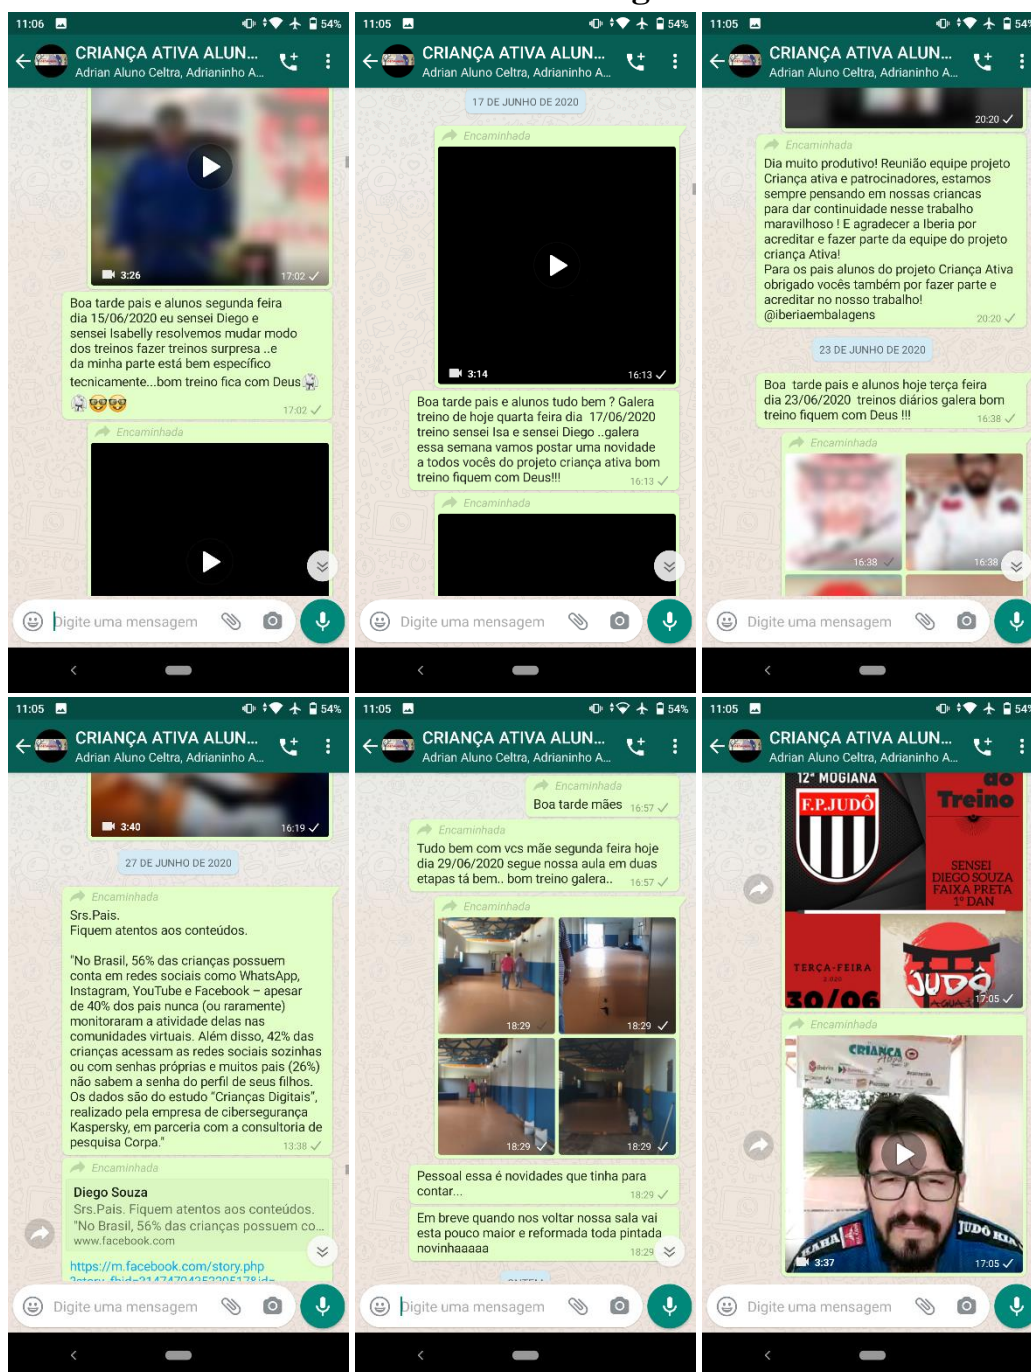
11:06 54%
CRIANÇA ATIVA ALUN...
Adrian Aluno Celtra, Adrianinho A...

3:26 17:02

Boa tarde pais e alunos segunda feira dia 15/06/2020 eu sensei Diego e sensei Isabelly resolvemos mudar modo dos treinos fazer treinos surpresa ..e da minha parte está bem específico tecnicamente...bom treino fica com Deus 17:02

Encaminhada

Digite uma mensagem

11:05 54%
CRIANÇA ATIVA ALUN...
Adrian Aluno Celtra, Adrianinho A...

17 DE JUNHO DE 2020

Encaminhada

3:14 16:13

Boa tarde pais e alunos tudo bem ? Galera treino de hoje quarta feira dia 17/06/2020 treino sensei Isa e sensei Diego ..galera essa semana vamos postar uma novidade a todos vocês do projeto criança ativa bom treino fiquem com Deus!!! 16:13

Encaminhada

Digite uma mensagem

11:05 54%
CRIANÇA ATIVA ALUN...
Adrian Aluno Celtra, Adrianinho A...

20:20

Encaminhada

Dia muito produtivo! Reunião equipe projeto Criança ativa e patrocinadores, estamos sempre pensando em nossas criancas para dar continuidade nesse trabalho maravilhoso ! E agradecer a Iberia por acreditar e fazer parte da equipe do projeto criança Ativa!
Para os pais alunos do projeto Criança Ativa obrigado vocês também por fazer parte e acreditar no nosso trabalho!
@iberiaembalagens 20:20

23 DE JUNHO DE 2020

Boa tarde pais e alunos hoje terça feira dia 23/06/2020 treinos diários galera bom treino fiquem com Deus !!! 16:38

Encaminhada

16:38 16:38

Digite uma mensagem

11:05 54%
CRIANÇA ATIVA ALUN...
Adrian Aluno Celtra, Adrianinho A...

3:40 16:19

27 DE JUNHO DE 2020

Encaminhada

Srs.Pais.
Fiquem atentos aos conteúdos.

"No Brasil, 56% das crianças possuem conta em redes sociais como WhatsApp, Instagram, YouTube e Facebook – apesar de 40% dos pais nunca (ou raramente) monitoraram a atividade delas nas comunidades virtuais. Além disso, 42% das crianças acessam as redes sociais sozinhas ou com senhas próprias e muitos pais (26%) não sabem a senha do perfil de seus filhos. Os dados são do estudo "Crianças Digitais", realizado pela empresa de cibersegurança Kaspersky, em parceria com a consultoria de pesquisa Corpa." 13:38

Encaminhada

Diego Souza
Srs.Pais. Fiquem atentos aos conteúdos. "No Brasil, 56% das crianças possuem co...
www.facebook.com

https://m.facebook.com/story.php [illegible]

Digite uma mensagem

11:05 54%
CRIANÇA ATIVA ALUN...
Adrian Aluno Celtra, Adrianinho A...

Encaminhada
Boa tarde mães 16:57

Encaminhada
Tudo bem com vcs mãe segunda feira hoje dia 29/06/2020 segue nossa aula em duas etapas tá bem.. bom treino galera.. 16:57

Encaminhada

18:29 18:29 18:29 18:29

Pessoal essa é novidades que tinha para contar... 18:29

Em breve quando nos voltar nossa sala vai esta pouco maior e reformada toda pintada novinhaaaaa 18:29

Digite uma mensagem

11:05 54%
CRIANÇA ATIVA ALUN...
Adrian Aluno Celtra, Adrianinho A...

12ª MOGIANA
F.P.JUDÔ
do Treino
SENSEI DIEGO SOUZA FAIXA PRETA 1° DAN
TERÇA-FEIRA
30/06
JUDÔ
17:05

Encaminhada

CRIANÇA
JUDÔ
3:37 17:05

Digite uma mensagem